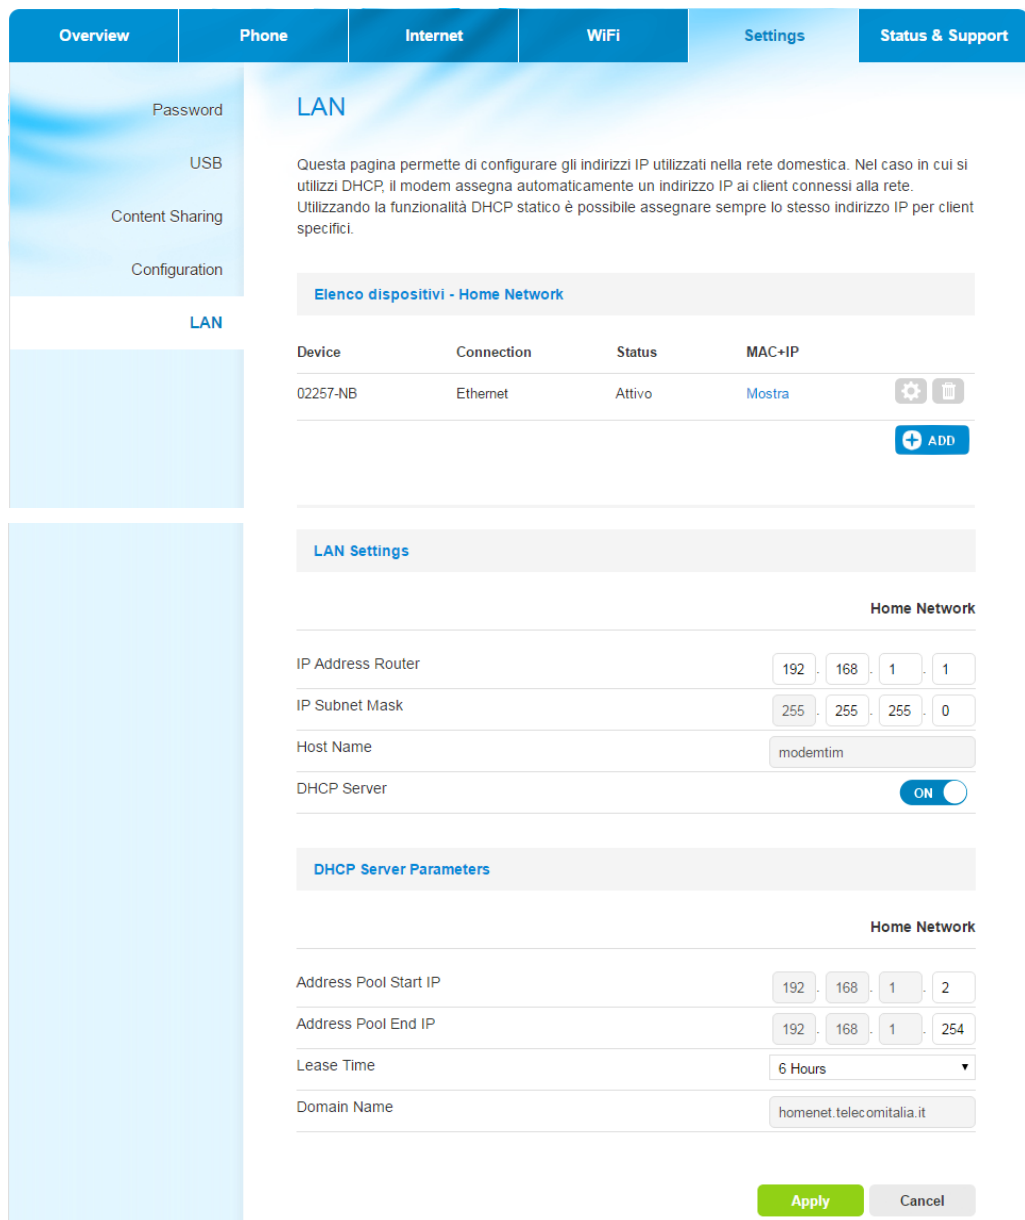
Overview | Phone | Internet | WiFi | Settings | Status & Support

Password
USB
Content Sharing
Configuration
LAN

LAN

Questa pagina permette di configurare gli indirizzi IP utilizzati nella rete domestica. Nel caso in cui si utilizzi DHCP, il modem assegna automaticamente un indirizzo IP ai client connessi alla rete. Utilizzando la funzionalità DHCP statico è possibile assegnare sempre lo stesso indirizzo IP per client specifici.

Elenco dispositivi - Home Network

| Device | Connection | Status | MAC+IP |
|---|---|---|---|
| 02257-NB | Ethernet | Attivo | Mostra |

ADD

LAN Settings

Home Network

IP Address Router 192 . 168 . 1 . 1
IP Subnet Mask 255 . 255 . 255 . 0
Host Name modemtim
DHCP Server ON

DHCP Server Parameters

Home Network

Address Pool Start IP 192 . 168 . 1 . 2
Address Pool End IP 192 . 168 . 1 . 254
Lease Time 6 Hours
Domain Name homenet.telecomitalia.it

Apply Cancel